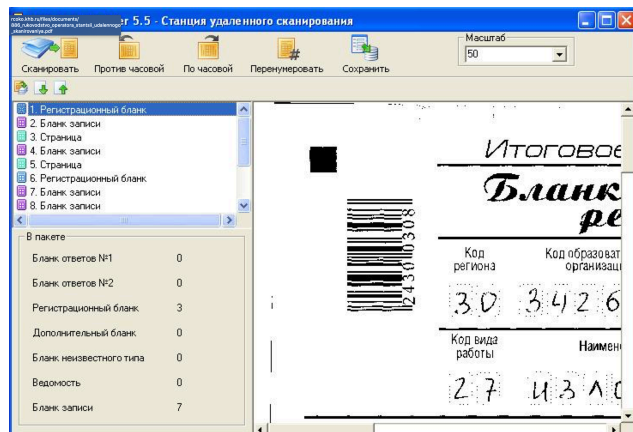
rcoko.khb.ru/files/documents/ 005_rukovodstvo_operatora_stancii_udalennogo _skanirovaniya.pdf

r 5.5 - Станция удаленного сканирования

Масштаб
50

Сканировать
Против часовой
По часовой
Перенумеровать
Сохранить

1. Регистрационный бланк
2. Бланк записи
3. Страница
4. Бланк записи
5. Страница
6. Регистрационный бланк
7. Бланк записи
8. Бланк записи

В пакете

| | |
|---|---|
| Бланк ответов №1 | 0 |
| Бланк ответов №2 | 0 |
| Регистрационный бланк | 3 |
| Дополнительный бланк | 0 |
| Бланк неизвестного типа | 0 |
| Ведомость | 0 |
| Бланк записи | 7 |

Итогово
Бланк
ре

2430100308

Код региона
Код образоват организаци

30 3426

Код вида работы
Наимен

27 ИЗ 1С